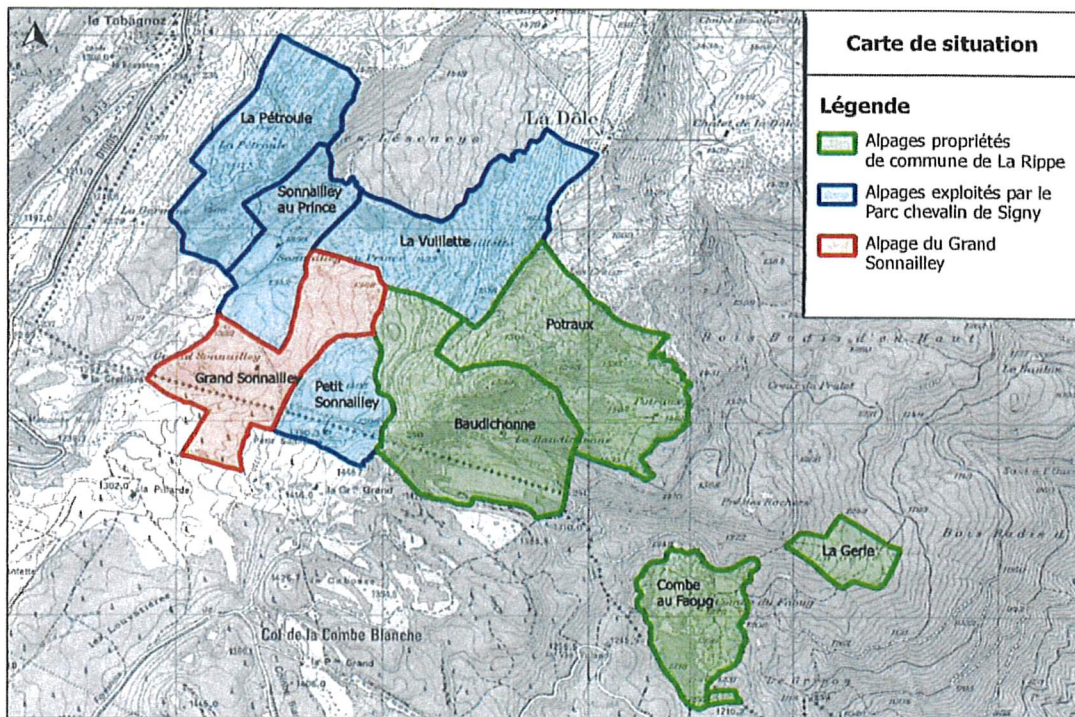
Carte de situation

Légende

Alpages propriétés de commune de La Rippe

Alpages exploités par le Parc chevalin de Signy

Alpage du Grand Sonnailley

La Tabagnoz

La Pétroule

Sonnailley au Prince

La Vuillette

La Dôle

Potraux

Grand Sonnailley

Petit Sonnailley

Baudichonne

La Gerle

Combe au Faoug

Col de la Combe Blanche

Bois Dadis d'en Haut

Creux du Pralet

La Baudichonne

La Pitarde

Les Louvatières

La Cabosse

Bois Dadis

Chalet de la Dôle